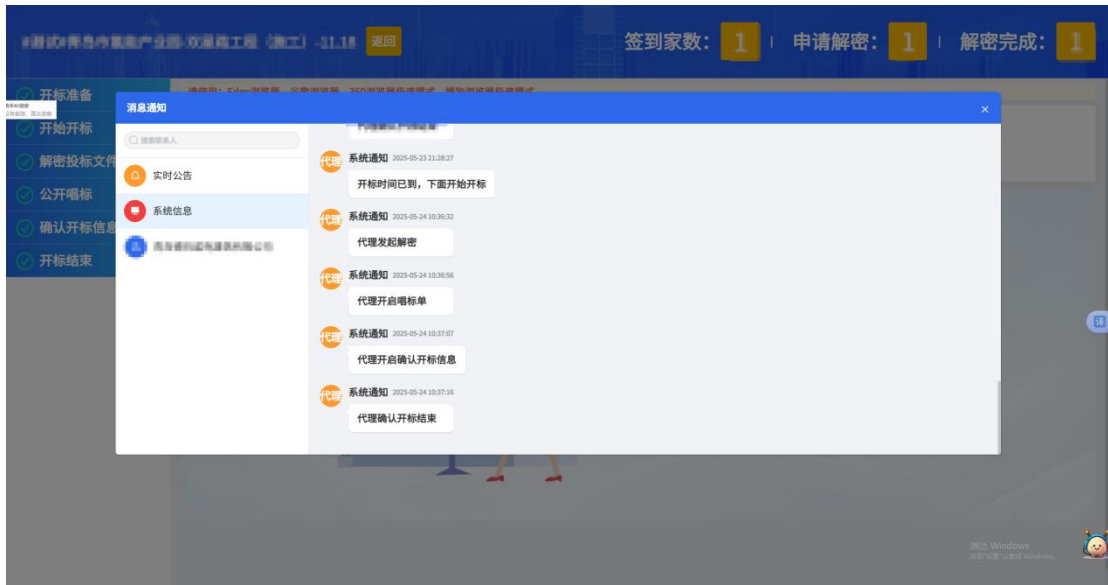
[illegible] 返回

签到家数: 1 | 申请解密: 1 | 解密完成: 1

开标准备
开始开标
解密投标文件
公开唱标
确认开标信息
开标结束

请使用: Edge浏览器、谷歌浏览器、360浏览器极速模式、搜狗浏览器极速模式

消息通知 ×

搜索联系人

实时公告

系统信息

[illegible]

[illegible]

代理 系统通知 2025-05-23 21:28:27
开标时间已到，下面开始开标

代理 系统通知 2025-05-24 10:36:32
代理发起解密

代理 系统通知 2025-05-24 10:36:56
代理开启唱标单

代理 系统通知 2025-05-24 10:37:07
代理开启确认开标信息

代理 系统通知 2025-05-24 10:37:16
代理确认开标结束

激活 Windows
转到"设置"以激活 Windows。